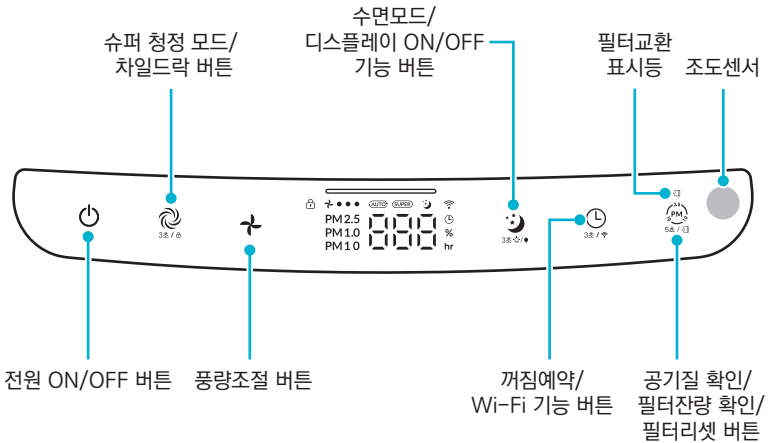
슈퍼 청정 모드/
차일드락 버튼

수면모드/
디스플레이 ON/OFF
기능 버튼

필터교환
표시등

조도센서

3초 / 

AUTO SUPER

PM2.5
PM1.0
PM10

%
hr

3초 / 

3초 / 

5초 / 

PM

전원 ON/OFF 버튼

풍량조절 버튼

꺼짐예약/
Wi-Fi 기능 버튼

공기질 확인/
필터잔량 확인/
필터리셋 버튼